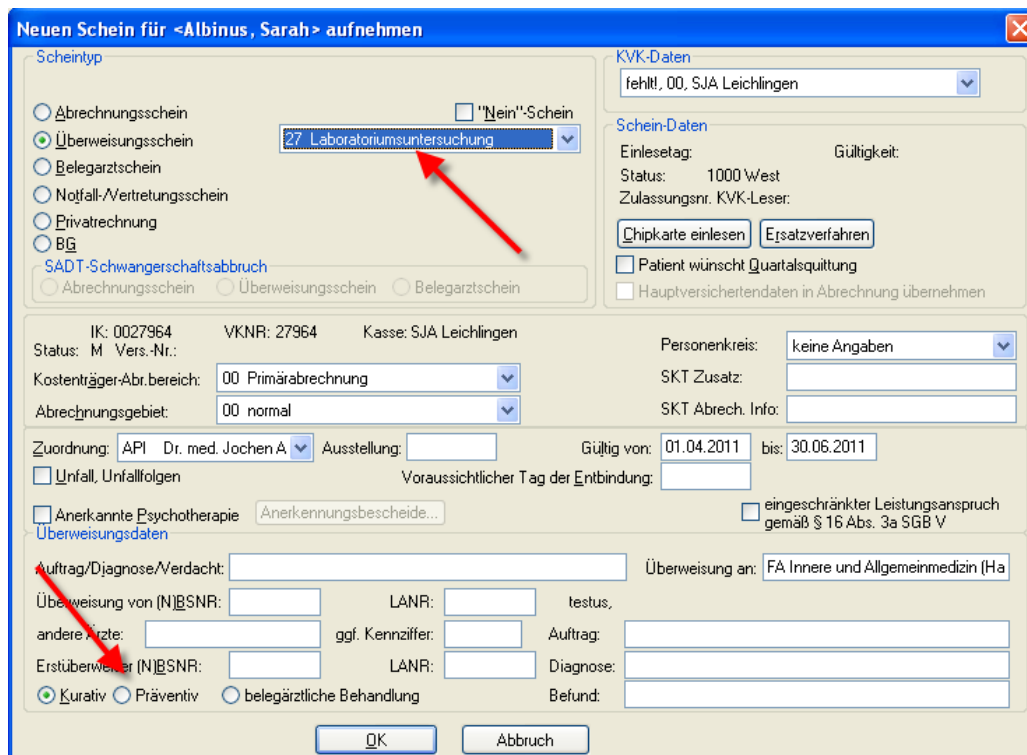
Neuen Schein für <Albinus, Sarah> aufnehmen

Scheintyp

Abrechnungsschein
"Nein"-Schein
Überweisungsschein
27 Laboratoriumsuntersuchung
Belegarztschein
Notfall-/Vertretungsschein
Privatrechnung
BG
SADT-Schwangerschaftsabbruch
Abrechnungsschein
Überweisungsschein
Belegarztschein

KVK-Daten
fehlt!, 00, SJA Leichlingen
Schein-Daten
Einlesetag:
Gültigkeit:
Status: 1000 West
Zulassungsnr. KVK-Leser:
Chipkarte einlesen
Ersatzverfahren
Patient wünscht Quartalsquittung
Hauptversichertendaten in Abrechnung übernehmen

IK: 0027964
VKNR: 27964
Kasse: SJA Leichlingen
Status: M Vers.-Nr.:
Personenkreis:
keine Angaben
Kostenträger-Abr.bereich:
00 Primärabrechnung
SKT Zusatz:
Abrechnungsgebiet:
00 normal
SKT Abrech. Info:

Zuordnung: API Dr. med. Jochen A
Ausstellung:
Gültig von: 01.04.2011
bis: 30.06.2011
Unfall, Unfallfolgen
Voraussichtlicher Tag der Entbindung:
Anerkannte Psychotherapie
Anerkennungsbescheide...
eingeschränkter Leistungsanspruch gemäß § 16 Abs. 3a SGB V

Überweisungsdaten
Auftrag/Diagnose/Verdacht:
Überweisung an: FA Innere und Allgemeinmedizin (Ha
Überweisung von (N)BSNR:
LANR:
testus,
andere Ärzte:
ggf. Kennziffer:
Auftrag:
Erstüberweiser (N)BSNR:
LANR:
Diagnose:
Kurativ
Präventiv
belegärztliche Behandlung
Befund:

OK
Abbruch